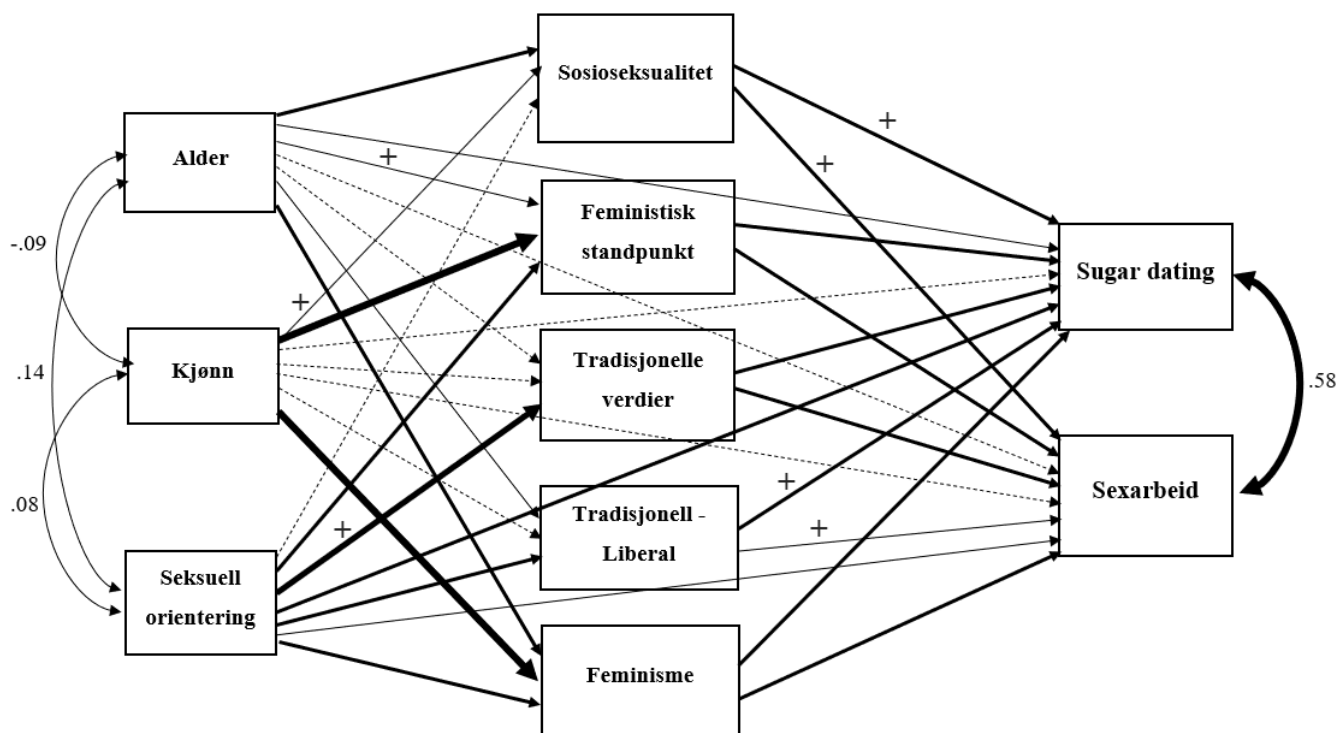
Alder

Kjønn

Seksuell orientering

-.09

.14

.08

Sosioseksualitet

Feministisk standpunkt

Tradisjonelle verdier

Tradisjonell - Liberal

Feminisme

Sugar dating

Sexarbeid

.58

+

+

+

+

+

+

+